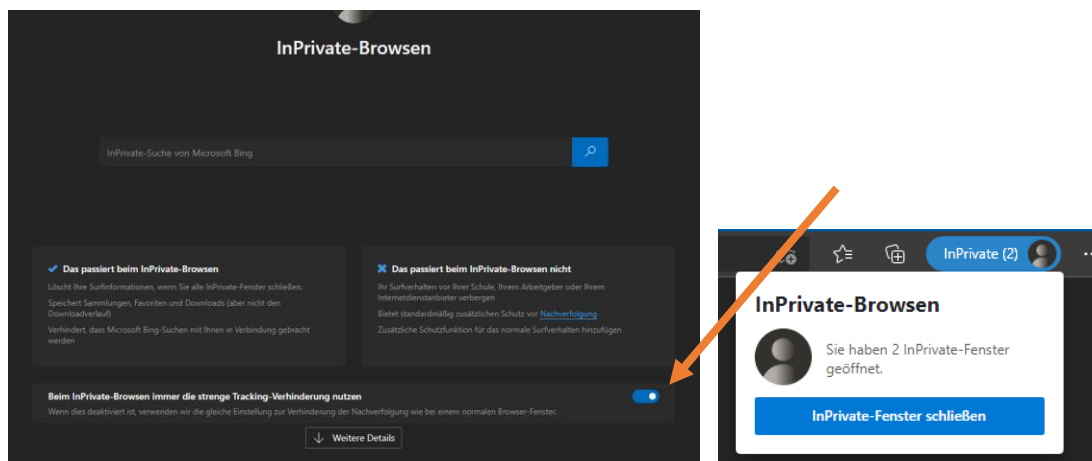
InPrivate-Browsen

InPrivate-Suche von Microsoft Bing

Das passiert beim InPrivate-Browsen

Löscht Ihre Surfinformationen, wenn Sie alle InPrivate-Fenster schließen.

Speichert Sammlungen, Favoriten und Downloads (aber nicht den Downloadverlauf)

Verhindert, dass Microsoft Bing-Suchen mit Ihnen in Verbindung gebracht werden

Das passiert beim InPrivate-Browsen nicht

Ihr Surfverhalten vor Ihrer Schule, Ihrem Arbeitgeber oder Ihrem Internetdienstanbieter verbergen

Bietet standardmäßig zusätzlichen Schutz vor Nachverfolgung

Zusätzliche Schutzfunktion für das normale Surfverhalten hinzufügen

Beim InPrivate-Browsen immer die strenge Tracking-Verhinderung nutzen

Wenn dies deaktiviert ist, verwenden wir die gleiche Einstellung zur Verhinderung der Nachverfolgung wie bei einem normalen Browser-Fenster.

Weitere Details

InPrivate (2)

InPrivate-Browsen

Sie haben 2 InPrivate-Fenster geöffnet.

InPrivate-Fenster schließen